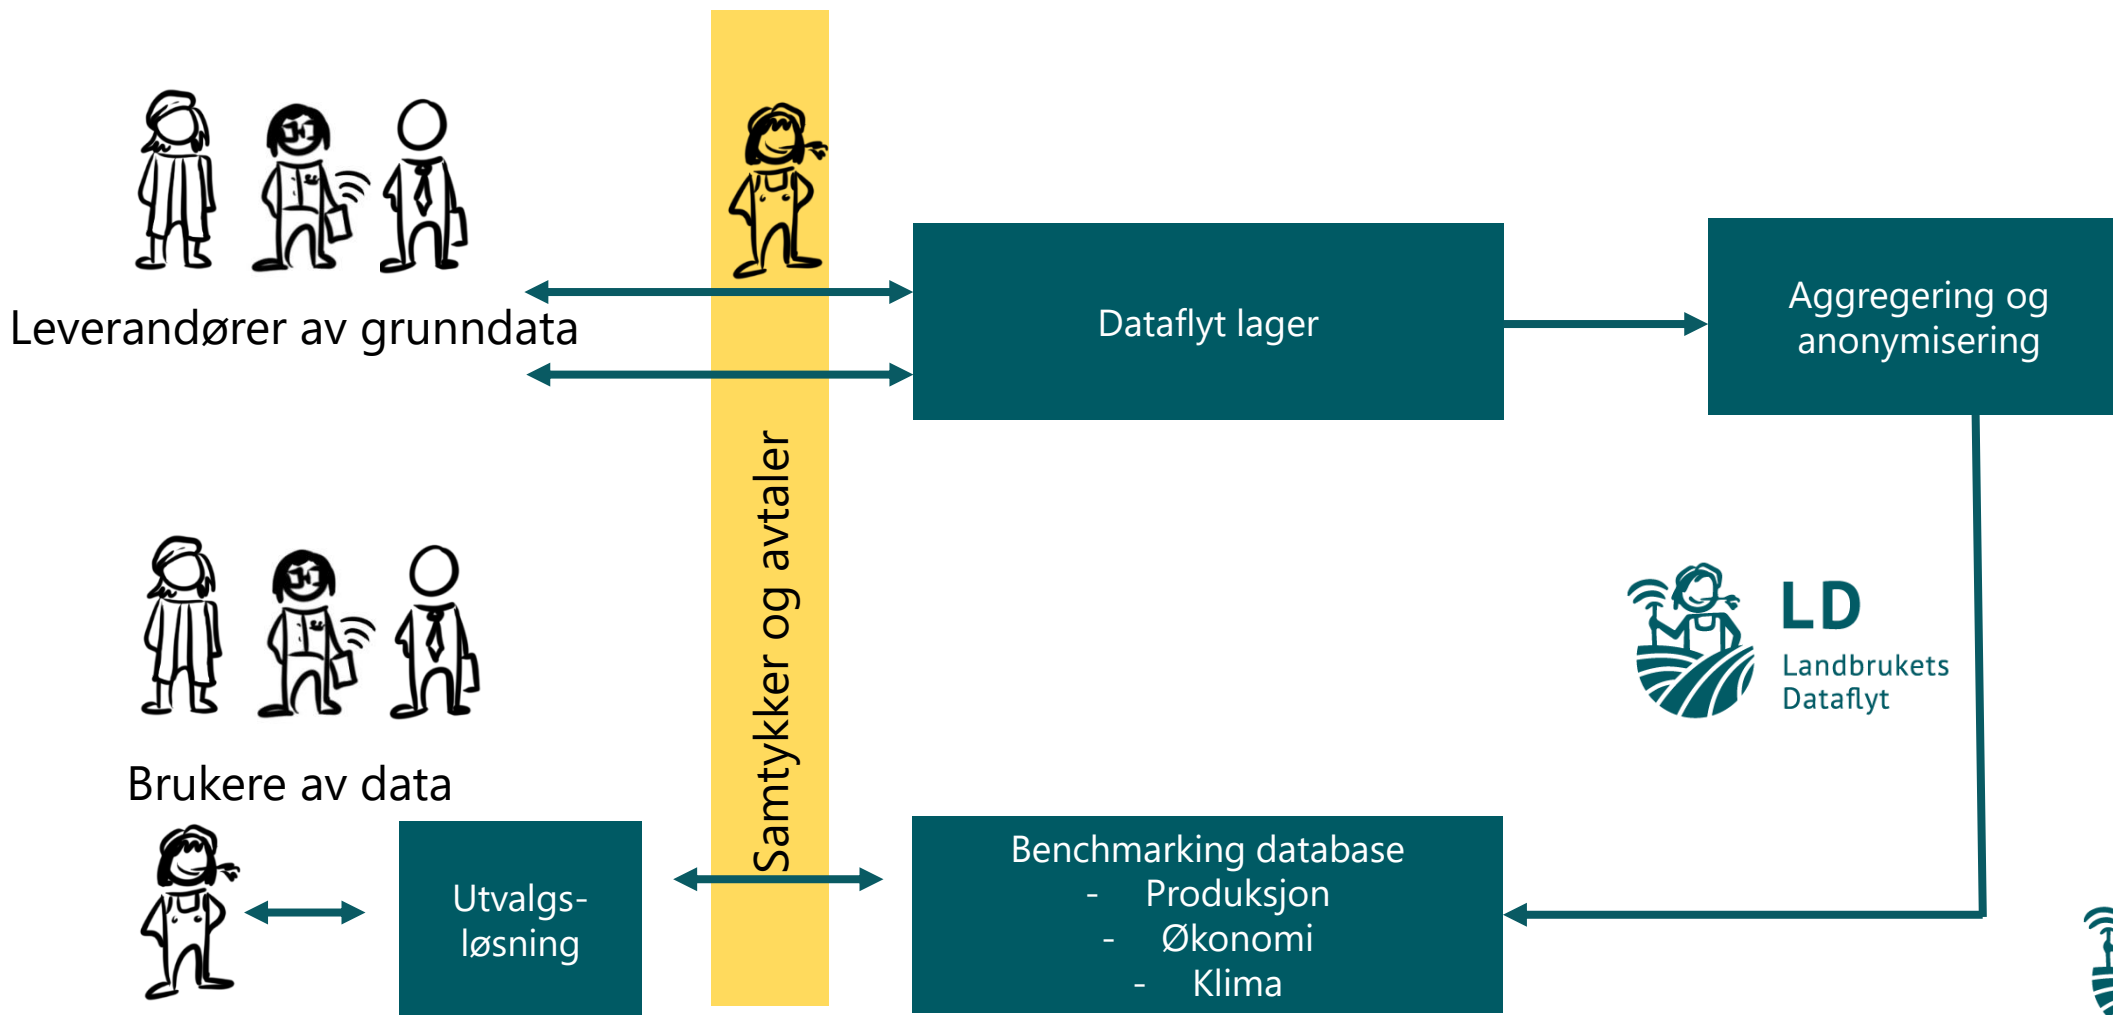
Leverandører av grunndata

Dataflyt lager

Aggregering og anonymisering

Samtykker og avtaler

LD
Landbrukets Dataflyt

Brukere av data

Utvalgsløsning

Benchmarking database
- Produksjon
- Økonomi
- Klima